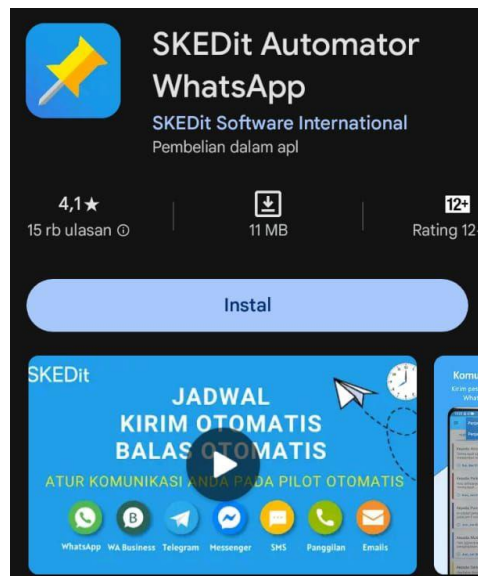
SKEDit Automator WhatsApp
SKEDit Software International
Pembelian dalam apl

4,1★
15 rb ulasan ⓘ

11 MB

12+
Rating 12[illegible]

Instal

SKEDit
JADWAL
KIRIM OTOMATIS
BALAS OTOMATIS
ATUR KOMUNIKASI ANDA PADA PILOT OTOMATIS
WhatsApp WA Business Telegram Messenger SMS Panggilan Emails

Komu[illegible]